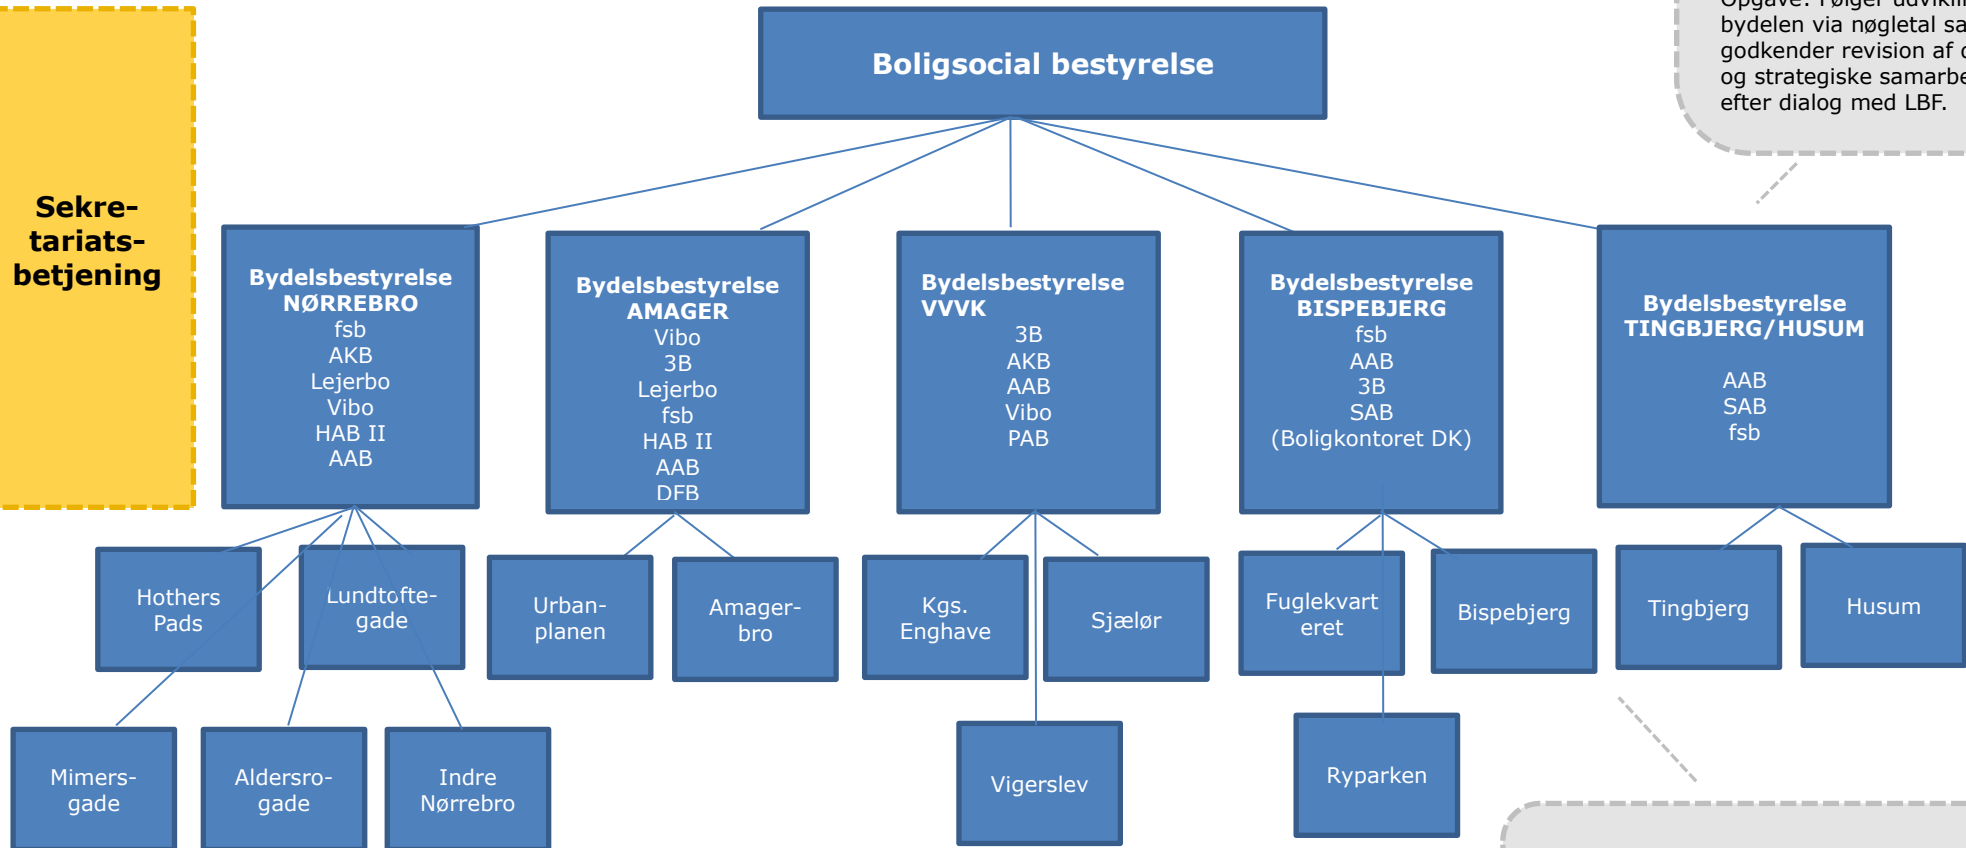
Sekre-
tariats-
betjening

Boligsocial bestyrelse

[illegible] bydelen via nøgletal sa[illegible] godkender revision af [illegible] og strategiske samarbe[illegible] efter dialog med LBF.

Bydelsbestyrelse
NØRREBRO
fsb
AKB
Lejerbo
Vibo
HAB II
AAB

Bydelsbestyrelse
AMAGER
Vibo
3B
Lejerbo
fsb
HAB II
AAB
DFB

Bydelsbestyrelse
VVVK
3B
AKB
AAB
Vibo
PAB

Bydelsbestyrelse
BISPEBJERG
fsb
AAB
3B
SAB
(Boligkontoret DK)

Bydelsbestyrelse
TINGBJERG/HUSUM
AAB
SAB
fsb

Hothers Pads

Lundtofte-gade

Urban-planen

Amager-bro

Kgs. Enghave

Sjælør

Fuglekvart eret

Bispebjerg

Tingbjerg

Husum

Mimers-gade

Aldersro-gade

Indre Nørrebro

Vigerslev

Ryparken